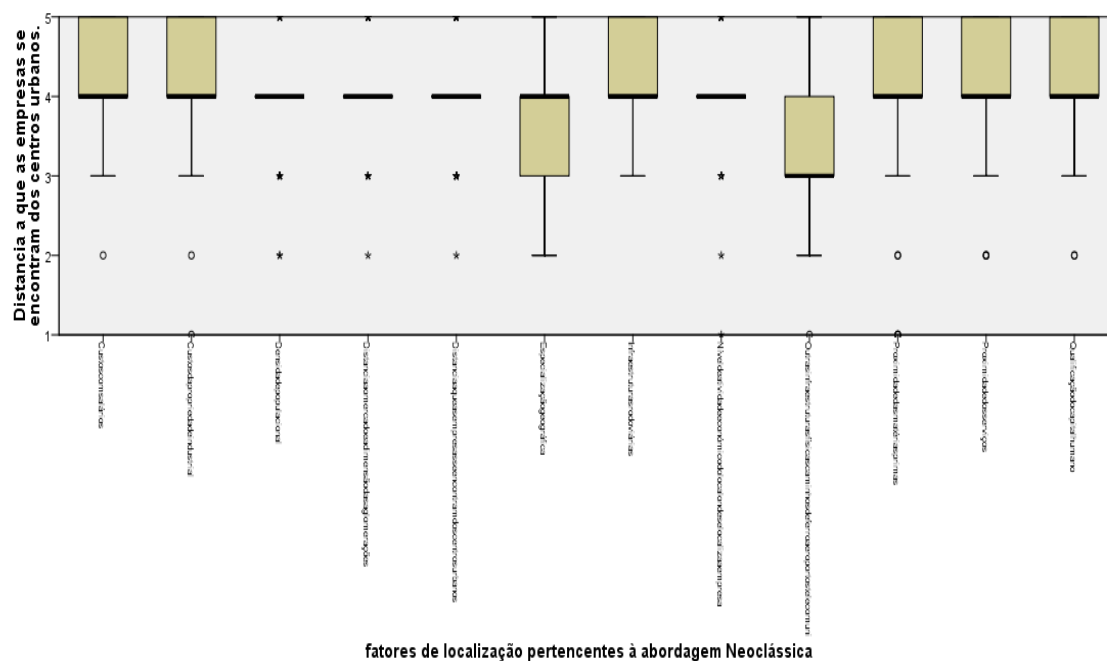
Distancia a que as empresas se encontram dos centros urbanos.

5
4
3
2
1

Custos com salários
Custos de produção industrial
Densidade populacional
Distância entre cidades dos mercados consumidores
Distância aos principais centros urbanos
Especialização geográfica
Infraestruturas de transportes
Níveis de educação da população
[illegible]
Proximidade de matérias-primas
Proximidade de serviços
Qualificação da mão de obra

fatores de localização pertencentes à abordagem Neoclássica